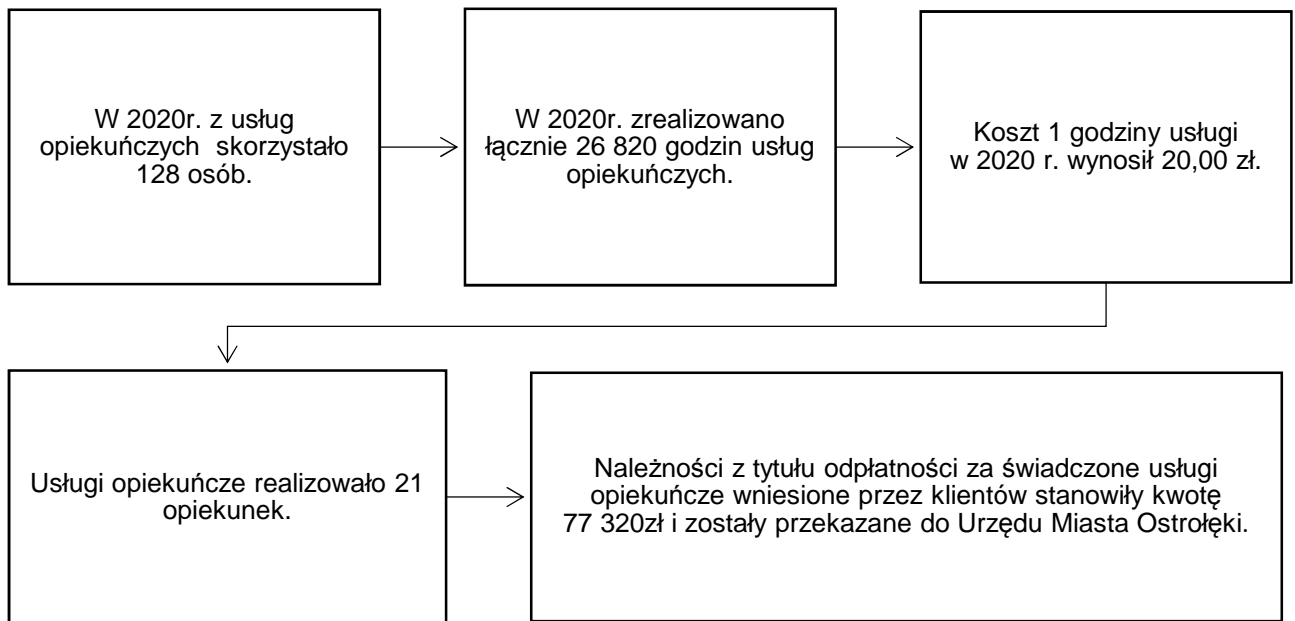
W 2020r. z usług opiekuńczych skorzystało 128 osób.

W 2020r. zrealizowano łącznie 26 820 godzin usług opiekuńczych.

Koszt 1 godziny usługi w 2020 r. wynosił 20,00 zł.

Usługi opiekuńcze realizowało 21 opiekunek.

Należności z tytułu odpłatności za świadczone usługi opiekuńcze wniesione przez klientów stanowiły kwotę 77 320zł i zostały przekazane do Urzędu Miasta Ostrołęki.